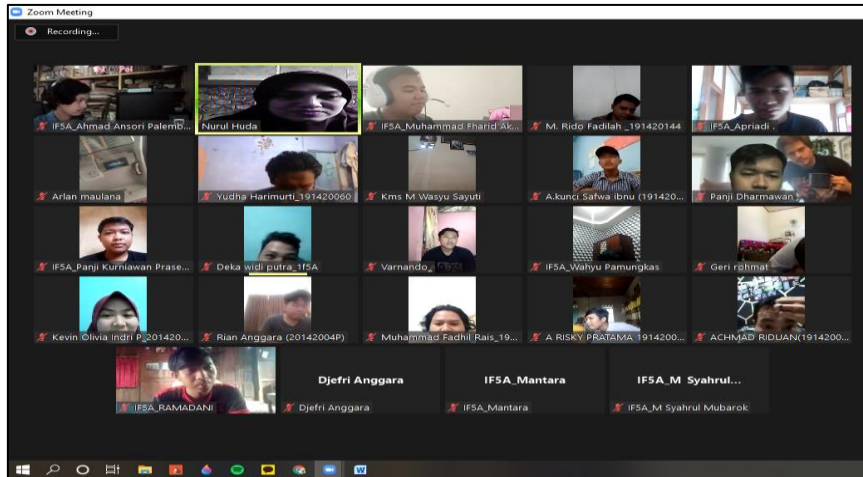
Zoom Meeting

Recording...

IF5A_Ahmad Ansori Palemb...
Nurul Huda
IF5A_Muhammad Fharid Ak...
M. Rido Fadilah _191420144
IF5A_Apriadi .

Arlan maulana
Yudha Harimurti_191420060
Kms M Wasyu Sayuti
A.kunci Safwa ibnu (191420...
Panji Dharmawan

IF5A_Panji Kurniawan Prase...
Deka widi putra_1f5A
Varnando_
IF5A_Wahyu Pamungkas
Geri rohmat

Kevin Olivia indri P_201420...
Rian Anggara (20142004P)
Muhammad Fadhil Rais_19...
A RISKY PRATAMA 1914200...
ACHMAD RIDUAN(1914200...

IF5A_RAMADANI
Djefri Anggara
Djefri Anggara
IF5A_Mantara
IF5A_Mantara
IF5A_M Syahrul...
IF5A_M Syahrul Mubarok